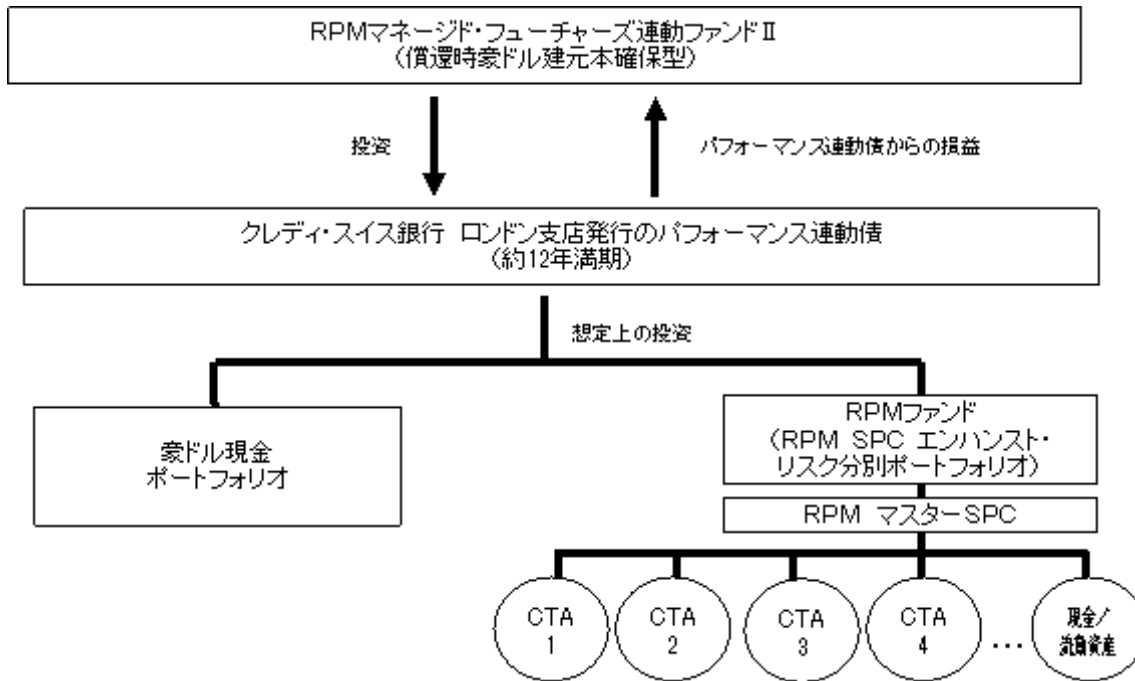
RPMマネージド・フューチャーズ連動ファンドII
（償還時豪ドル建元本確保型）

投資

パフォーマンス連動債からの損益

クレディ・スイス銀行 ロンドン支店発行のパフォーマンス連動債
（約12年満期）

想定上の投資

豪ドル現金
ポートフォリオ

RPMファンド
（RPM SPC エンハンスト・
リスク分別ポートフォリオ）

RPM マスターSPC

CTA
1

CTA
2

CTA
3

CTA
4

・・・

現金／
流動資産